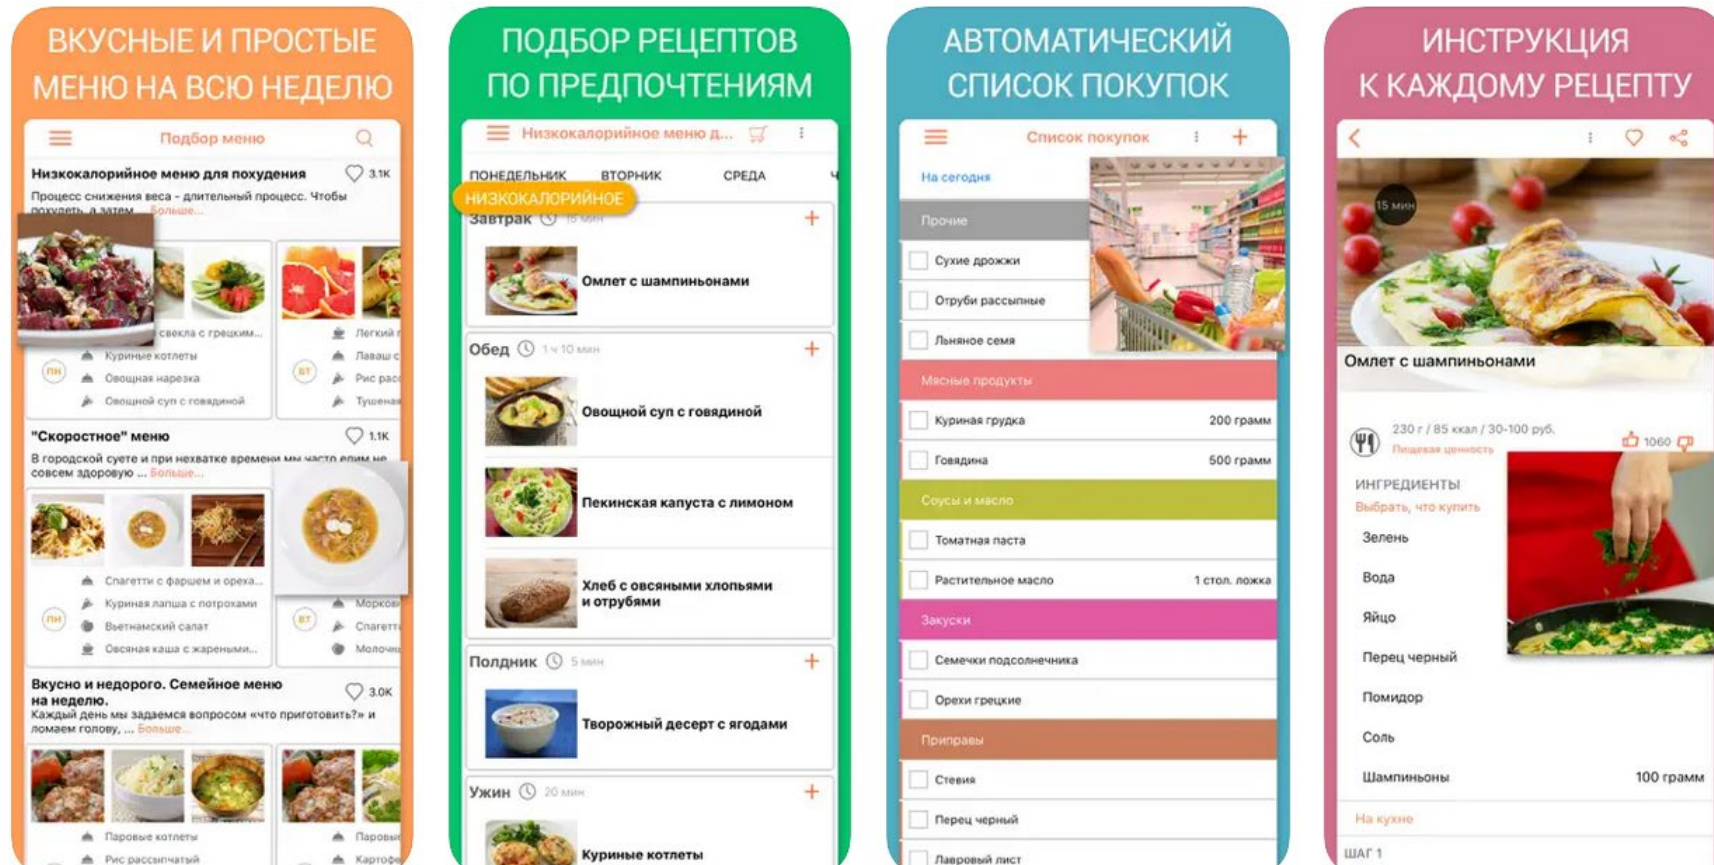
ВКУСНЫЕ И ПРОСТЫЕ МЕНЮ НА ВСЮ НЕДЕЛЮ

Подбор меню

Низкокалорийное меню для похудения 3.1K
Процесс снижения веса - длительный процесс. Чтобы похудеть, а затем ... Больше...

свекла с грецким...
Куриные котлеты
Овощная нарезка
Овощной суп с говядиной
ПН
Легкий
Лаваш с
Рис рас
Тушеная
ВТ

"Скоростное" меню 1.1K
В городской суете и при нехватке времени мы часто едим не совсем здоровую ... Больше...

Спагетти с фаршем и ореха...
Куриная лапша с потрохами
Вьетнамский салат
Овсяная каша с жареными...
ПН
Морков
Спагетт
Молочн
ВТ

Вкусно и недорого. Семейное меню на неделю. 3.0K
Каждый день мы задаемся вопросом «что приготовить?» и ломаем голову, ... Больше...

Паровые котлеты
Рис рассыпчатый
Паровы
Картоф

ПОДБОР РЕЦЕПТОВ ПО ПРЕДПОЧТЕНИЯМ

Низкокалорийное меню д...

ПОНЕДЕЛЬНИК ВТОРНИК СРЕДА
НИЗКОКАЛОРИЙНОЕ
Завтрак 15 мин
Омлет с шампиньонами
Обед 1 ч 10 мин
Овощной суп с говядиной
Пекинская капуста с лимоном
Хлеб с овсяными хлопьями и отрубями
Полдник 5 мин
Творожный десерт с ягодами
Ужин 20 мин
Куриные котлеты

АВТОМАТИЧЕСКИЙ СПИСОК ПОКУПОК

Список покупок

На сегодня
Прочие
Сухие дрожжи
Отруби рассыпные
Льняное семя
Мясные продукты
Куриная грудка 200 грамм
Говядина 500 грамм
Соусы и масло
Томатная паста
Растительное масло 1 стол. ложка
Закуски
Семечки подсолнечника
Орехи грецкие
Приправы
Стевия
Перец черный
Лавровый лист

ИНСТРУКЦИЯ К КАЖДОМУ РЕЦЕПТУ

15 мин
Омлет с шампиньонами
230 г / 85 ккал / 30-100 руб.
Пищевая ценность
1060
ИНГРЕДИЕНТЫ
Выбрать, что купить
Зелень
Вода
Яйцо
Перец черный
Помидор
Соль
Шампиньоны 100 грамм
На кухне
ШАГ 1